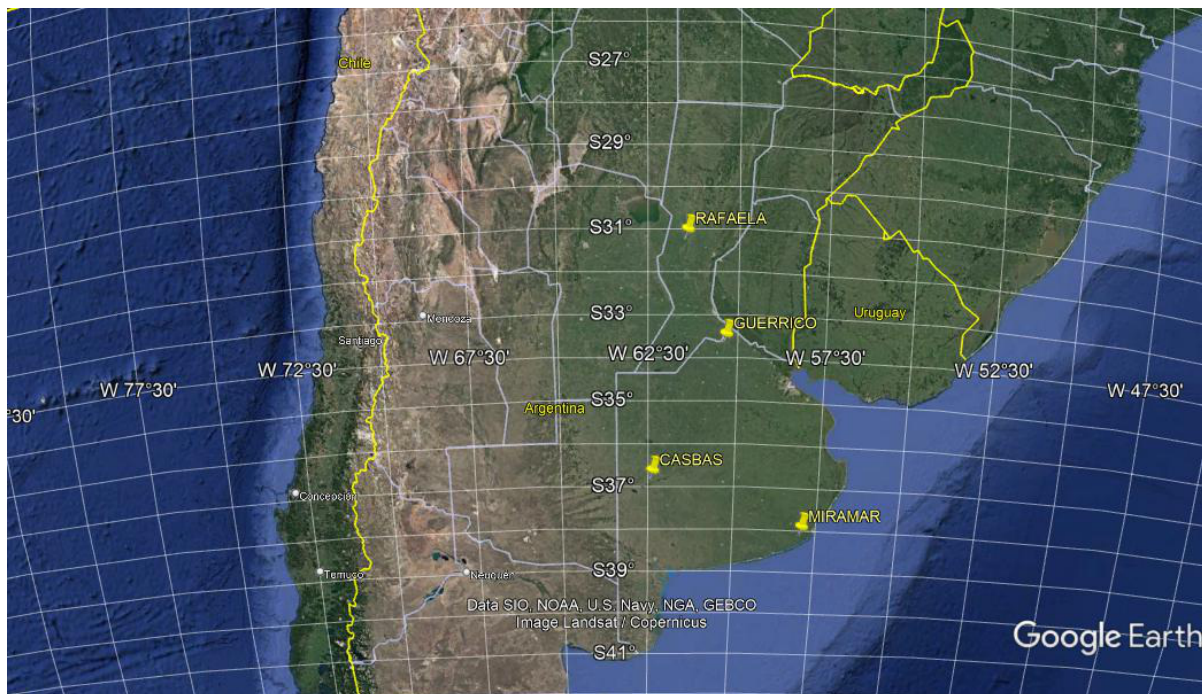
Chile
S27°
S29°
S31°
RAFAELA
S33°
GUERRICO
Uruguay
Mendoza
Santiago
W 67°30'
W 62°30'
W 57°30'
W 52°30'
W 77°30'
W 72°30'
W 47°30'
°30'
Argentina
S35°
CASBAS
S37°
Concepción
MIRAMAR
Temuco
Neuquén
S39°
Data SIO, NOAA, U.S. Navy, NGA, GEBCO
Image Landsat / Copernicus
S41°
Google Earth